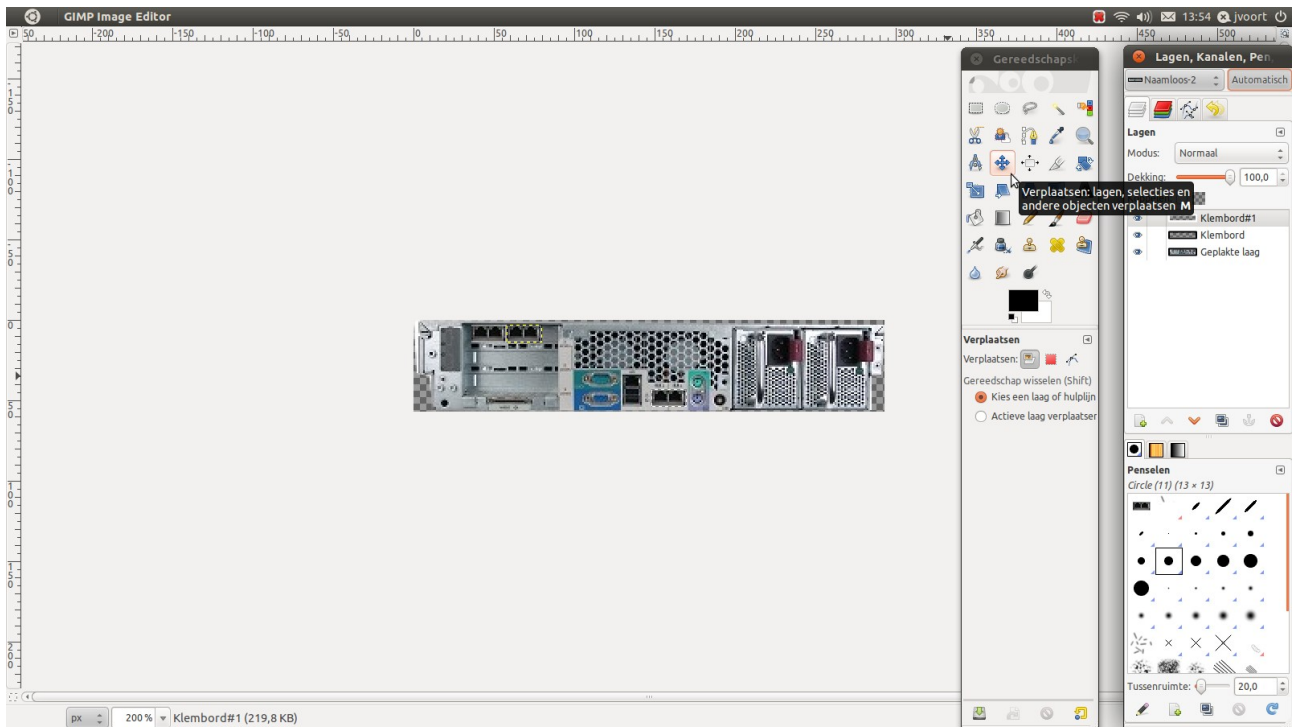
GIMP Image Editor

13:54 jvoort

-200 -150 -100 -50 0 50 100 150 200 250 300 350 400 450 500

Gereedschaps

Verplaatsen: lagen, selecties en andere objecten verplaatsen M

Verplaatsen

Verplaatsen:

Gereedschap wisselen (Shift)

Kies een laag of hulplijn

Actieve laag verplaatsen

Lagen, Kanalen, Pen

Naamloos-2

Automatisch

Lagen

Modus: Normaal

Dekking: 100,0

Klembord#1

Klembord

Geplakte laag

Penselen

Circle (11) (13 × 13)

Tussenruimte: 20,0

px

200 %

Klembord#1 (219,8 KB)